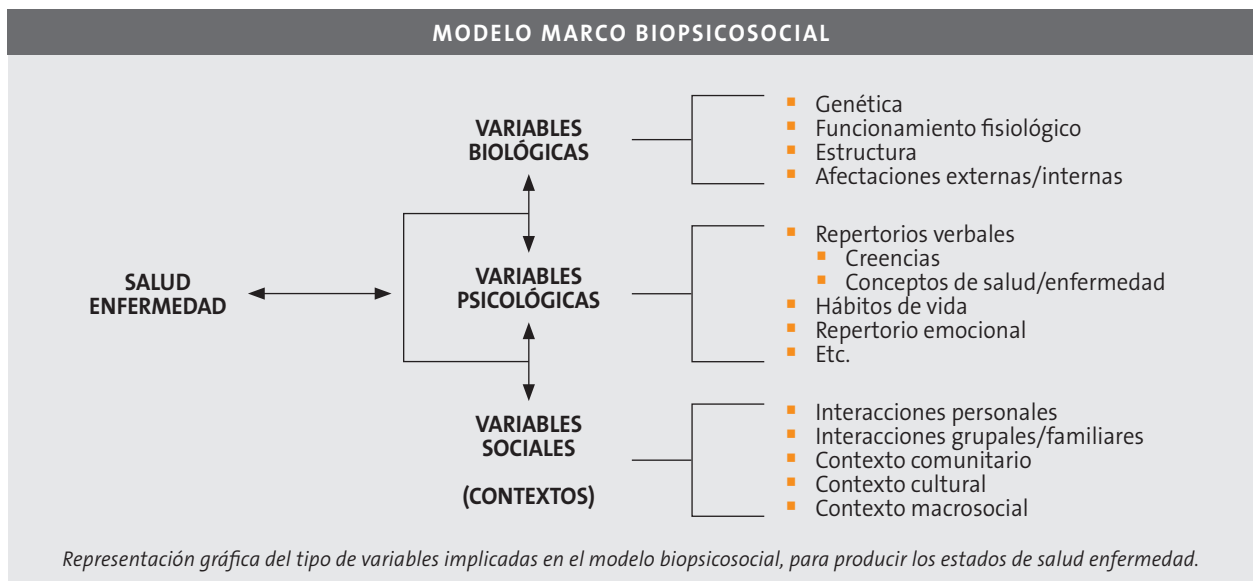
MODELO MARCO BIOPSICOSOCIAL

SALUD ENFERMEDAD

VARIABLES BIOLÓGICAS

- Genética
- Funcionamiento fisiológico
- Estructura
- Afectaciones externas/internas

VARIABLES PSICOLÓGICAS

- Repertorios verbales
  - Creencias
  - Conceptos de salud/enfermedad
- Hábitos de vida
- Repertorio emocional
- Etc.

VARIABLES SOCIALES

(CONTEXTOS)

- Interacciones personales
- Interacciones grupales/familiares
- Contexto comunitario
- Contexto cultural
- Contexto macrosocial

Representación gráfica del tipo de variables implicadas en el modelo biopsicosocial, para producir los estados de salud enfermedad.